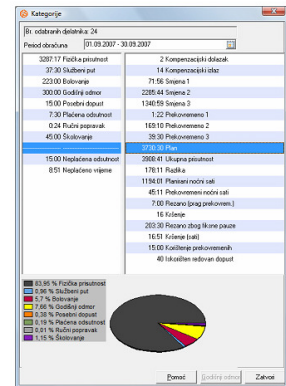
Kategorije

Br. odabranih djelatnika: 24

Period obračuna 01.09.2007 - 30.09.2007

3287:17 Fizička prisutnost
37:30 Službeni put
223:00 Bolovanje
300:00 Godišnji odmor
15:00 Posebni dopust
7:30 Plaćena odsutnost
0:24 Ručni popravak
45:00 Školovanje

15:00 Neplaćena odsutnost
8:51 Neplaćeno vrijeme

2 Kompenzacijski dolazak
14 Kompenzacijski izlaz
71:56 Smjena 1
2285:44 Smjena 2
1340:59 Smjena 3
1:22 Prekovremeno 1
169:10 Prekovremeno 2
39:30 Prekovremeno 3
37:30:30 Plan
3908:41 Ukupna prisutnost
178:11 Razlika
1194:01 Planirani noćni sati
45:11 Prekovremeni noćni sati
7:00 Rezano (prag prekovrem.)
16 Kršenje
203:30 Rezano zbog likove pauze
16:51 Kršenje (sati)
15:00 Korištenje prekovremenih
40 Iskorišten redovan dopust

83,95 % Fizička prisutnost
0,96 % Službeni put
5,7 % Bolovanje
7,66 % Godišnji odmor
0,38 % Posebni dopust
0,19 % Plaćena odsutnost
0,01 % Ručni popravak
1,15 % Školovanje

Pomoć
Godišnji odmor
Zatvori